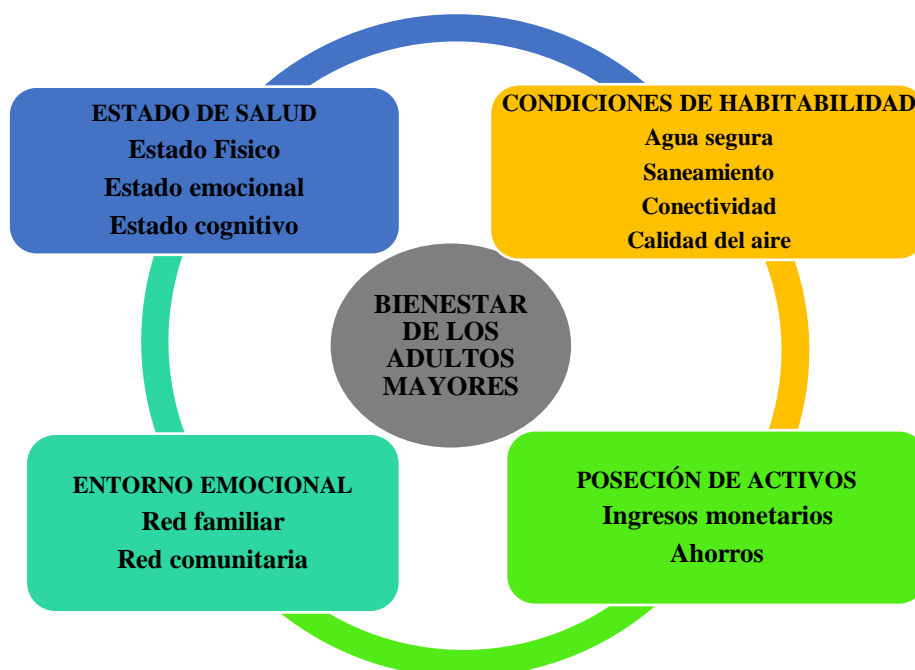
ESTADO DE SALUD
Estado Fisico
Estado emocional
Estado cognitivo

CONDICIONES DE HABITABILIDAD
Agua segura
Saneamiento
Conectividad
Calidad del aire

BIENESTAR DE LOS ADULTOS MAYORES

ENTORNO EMOCIONAL
Red familiar
Red comunitaria

POSECIÓN DE ACTIVOS
Ingresos monetarios
Ahorros